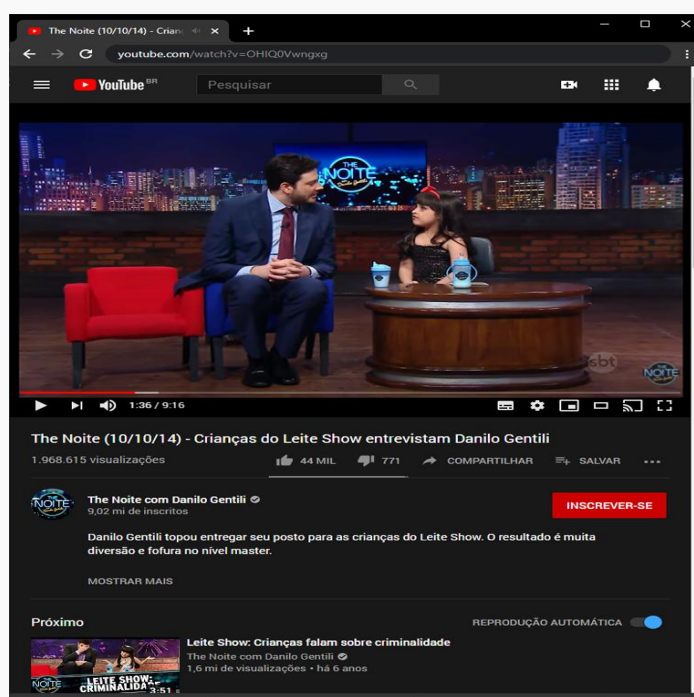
The Noite (10/10/14) - Crianç ×
+

youtube.com/watch?v=OHIQ0Vwngxg

YouTube BR
Pesquisar

THE NOITE

sbt

THE NOITE

1:36 / 9:16

The Noite (10/10/14) - Crianças do Leite Show entrevistam Danilo Gentili

1.968.615 visualizações
44 MIL
771
COMPARTILHAR
SALVAR

The Noite com Danilo Gentili
9,02 mi de inscritos
INSCREVER-SE

Danilo Gentili topou entregar seu posto para as crianças do Leite Show. O resultado é muita diversão e fofura no nível master.

MOSTRAR MAIS

Próximo
REPRODUÇÃO AUTOMÁTICA

Leite Show: Crianças falam sobre criminalidade
The Noite com Danilo Gentili
1,6 mi de visualizações • há 6 anos
LEITE SHOW: CRIMINALIDA
3:51